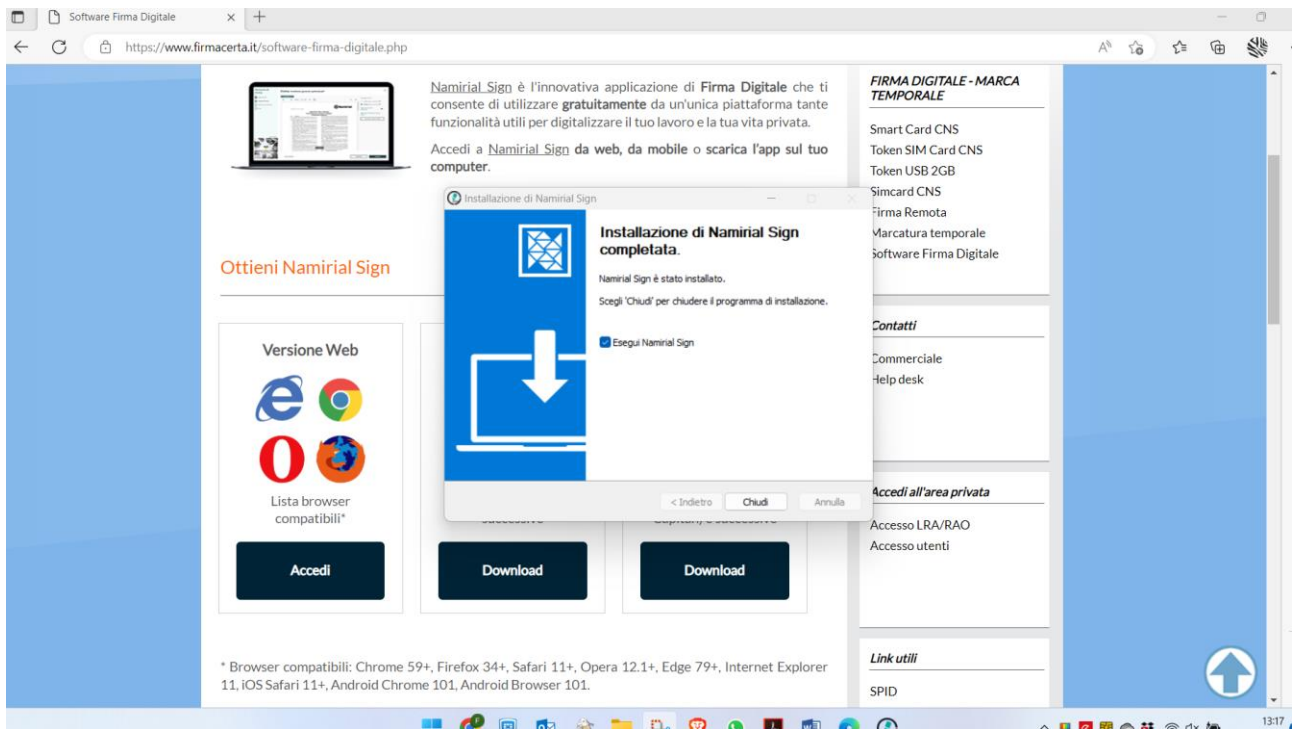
Software Firma Digitale

https://www.firmacerta.it/software-firma-digitale.php

Namirial Sign è l'innovativa applicazione di Firma Digitale che ti consente di utilizzare gratuitamente da un'unica piattaforma tante funzionalità utili per digitalizzare il tuo lavoro e la tua vita privata.

Accedi a Namirial Sign da web, da mobile o scarica l'app sul tuo computer.

Ottieni Namirial Sign

Versione Web

Lista browser compatibili*

Accedi

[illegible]

Download

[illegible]

Download

* Browser compatibili: Chrome 59+, Firefox 34+, Safari 11+, Opera 12.1+, Edge 79+, Internet Explorer 11, iOS Safari 11+, Android Chrome 101, Android Browser 101.

FIRMA DIGITALE - MARCA TEMPORALE

Smart Card CNS
Token SIM Card CNS
Token USB 2GB
Simcard CNS
Firma Remota
Marcatura temporale
Software Firma Digitale

Contatti

Commerciale
Help desk

Accedi all'area privata

Accesso LRA/RAO
Accesso utenti

Link utili

SPID

Installazione di Namirial Sign

Installazione di Namirial Sign completata.

Namirial Sign è stato installato.

Scegli 'Chiudi' per chiudere il programma di installazione.

Esegui Namirial Sign

< Indietro
Chiudi
Annulla

13:17